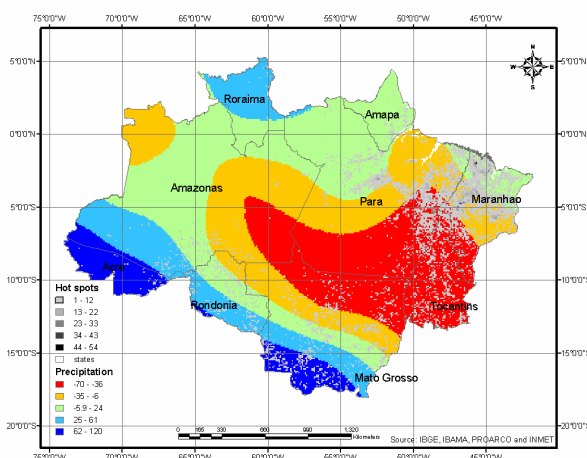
75°0'0"W 70°0'0"W 65°0'0"W 60°0'0"W 55°0'0"W 50°0'0"W 45°0'0"W

N
W E
S

5°0'0"N
0°0'0"N
5°0'0"S
10°0'0"S
15°0'0"S
20°0'0"S

Roraima
Amapa
Amazonas
Para
Maranhao
Acre
Rondonia
Tocantins
Mato Grosso

Hot spots
1 - 12
13 - 22
23 - 33
34 - 43
44 - 54
states

Precipitation
-70 - -36
-35 - -6
-5.9 - 24
25 - 61
62 - 120

0 165 330 660 990 1,320 Kilometers

Source: IBGE, IBAMA, PROARCO and INMET

75°0'0"W 70°0'0"W 65°0'0"W 60°0'0"W 55°0'0"W 50°0'0"W 45°0'0"W